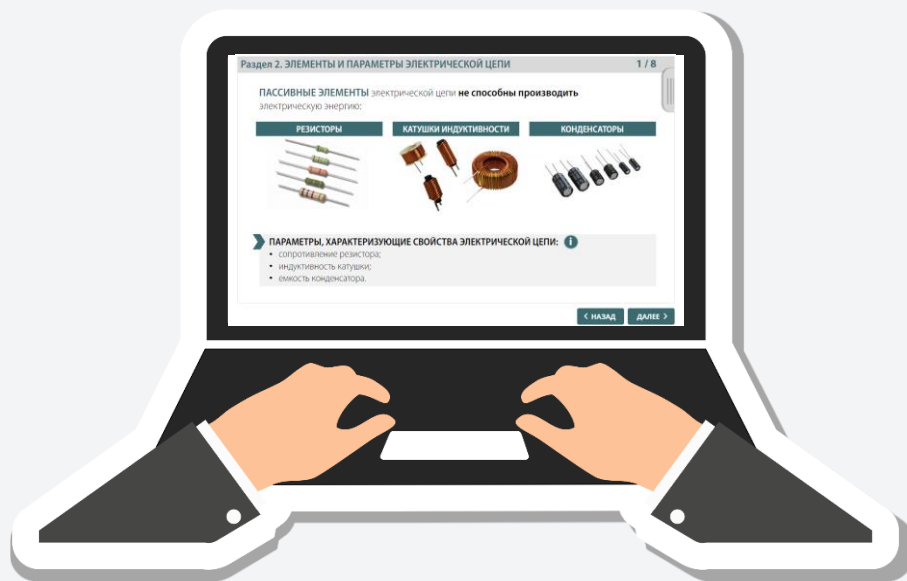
Раздел 2. ЭЛЕМЕНТЫ И ПАРАМЕТРЫ ЭЛЕКТРИЧЕСКОЙ ЦЕПИ

1 / 8

ПАССИВНЫЕ ЭЛЕМЕНТЫ электрической цепи не способны производить электрическую энергию:

РЕЗИСТОРЫ

КАТУШКИ ИНДУКТИВНОСТИ

КОНДЕНСАТОРЫ

ПАРАМЕТРЫ, ХАРАКТЕРИЗУЮЩИЕ СВОЙСТВА ЭЛЕКТРИЧЕСКОЙ ЦЕПИ:

• сопротивление резистора;
• индуктивность катушки;
• емкость конденсатора.

НАЗАД

ДАЛЕЕ